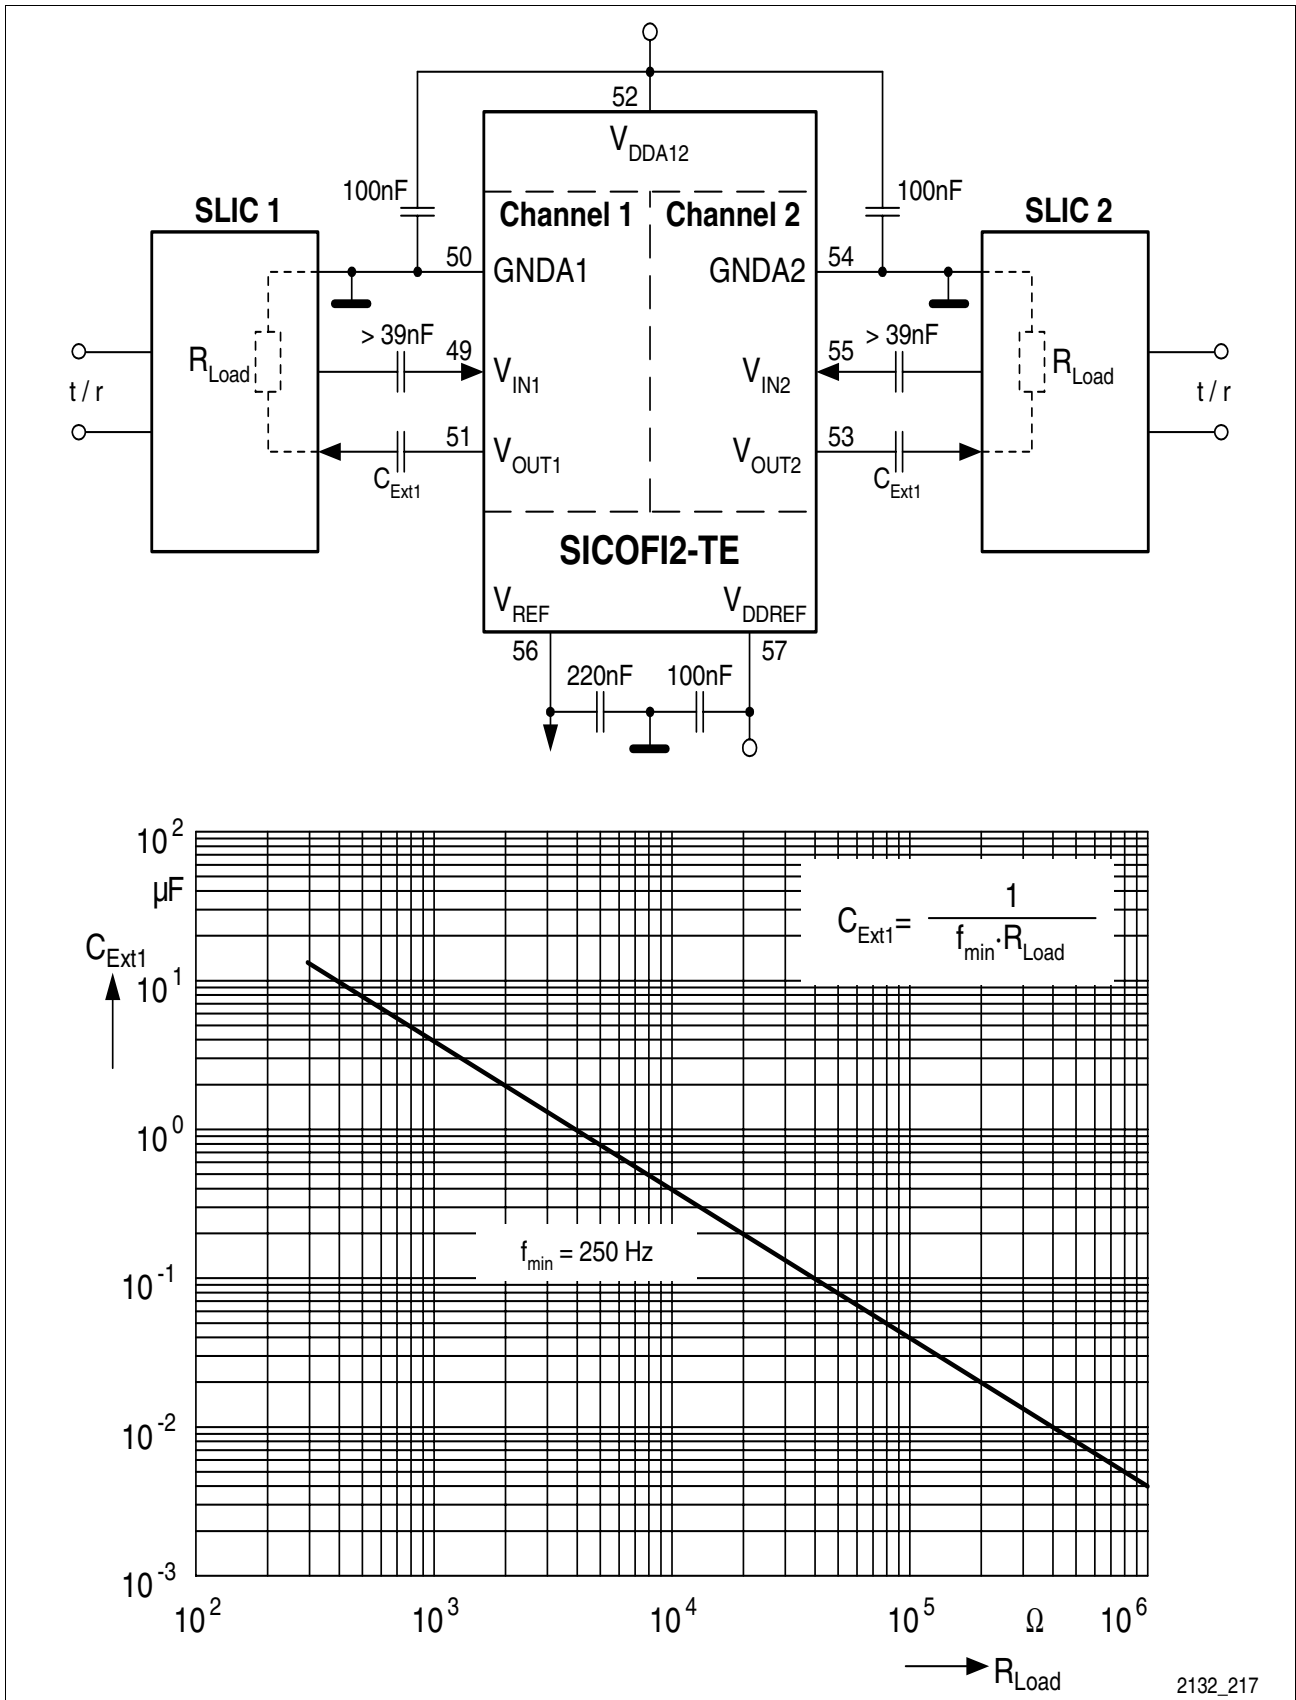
52

$V_{DDA12}$

100nF

100nF

SLIC 1

Channel 1

Channel 2

SLIC 2

50

GNDA1

GNDA2

54

> 39nF

> 39nF

$R_{Load}$

49

$V_{IN1}$

$V_{IN2}$

55

$R_{Load}$

t / r

t / r

51

$V_{OUT1}$

$V_{OUT2}$

53

$C_{Ext1}$

$C_{Ext1}$

SICOFI2-TE

$V_{REF}$

$V_{DDREF}$

56

57

220nF

100nF

$10^2$

µF

$C_{Ext1}$

$C_{Ext1} = \frac{1}{f_{min} \cdot R_{Load}}$

$10^1$

$10^0$

$f_{min} = 250$ Hz

$10^{-1}$

$10^{-2}$

$10^{-3}$

$10^2$

$10^3$

$10^4$

$10^5$

Ω

$10^6$

$R_{Load}$

2132_217